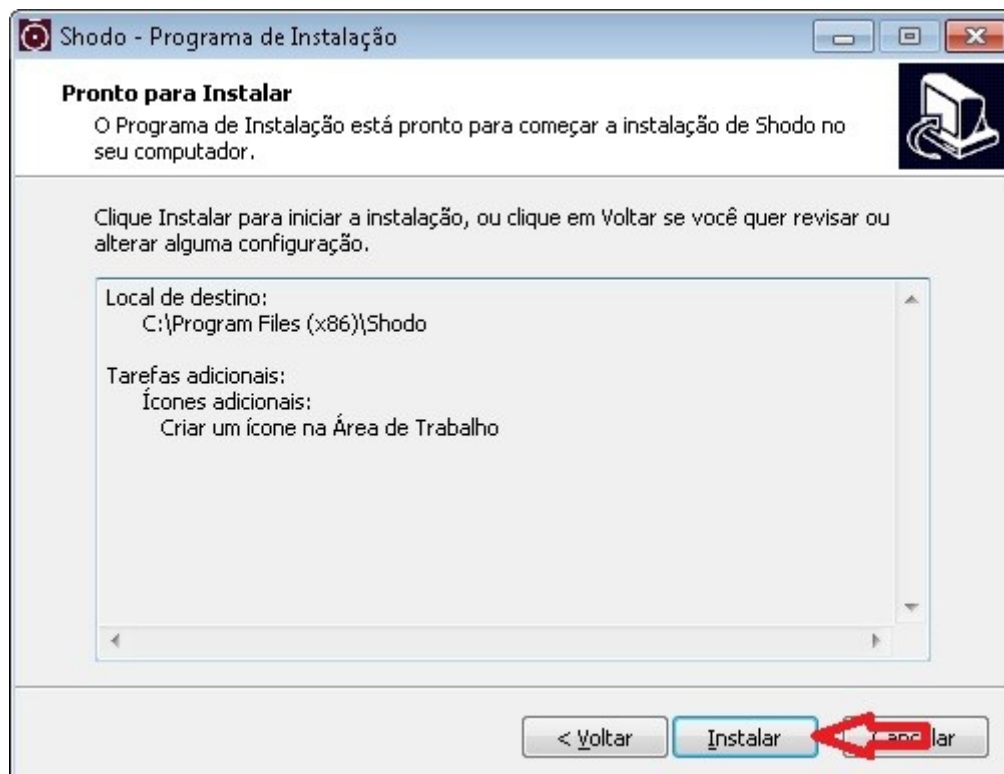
Shodo - Programa de Instalação

Pronto para Instalar

O Programa de Instalação está pronto para começar a instalação de Shodo no seu computador.

Clique Instalar para iniciar a instalação, ou clique em Voltar se você quer revisar ou alterar alguma configuração.

Local de destino:
C:\Program Files (x86)\Shodo

Tarefas adicionais:
Ícones adicionais:
Criar um ícone na Área de Trabalho

< Voltar

Instalar

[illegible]lar